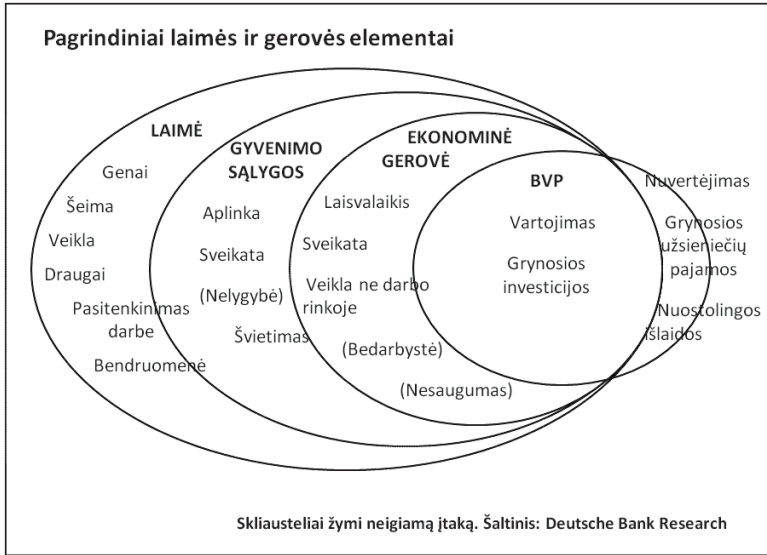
Pagrindiniai laimės ir gerovės elementai

LAIMĖ

Genai

Šeima

Veikla

Draugai

Pasitenkinimas darbe

Bendruomenė

GYVENIMO SĄLYGOS

Aplinka

Sveikata

(Nelygybė)

Švietimas

EKONOMINĖ GEROVĖ

Laisvalaikis

Sveikata

Veikla ne darbo rinkoje

(Bedarbystė)

(Nesaugumas)

BVP

Vartojimas

Grynosios investicijos

Nuvertėjimas

Grynosios užsieniečių pajamos

Nuostolingos išlaidos

Skliausteliai žymi neigiamą įtaką. Šaltinis: Deutsche Bank Research